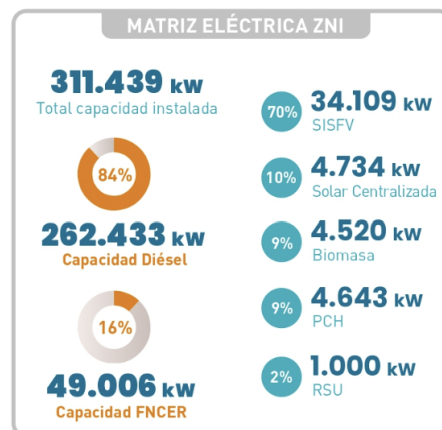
MATRIZ ELÉCTRICA ZNI

311.439 kw
Total capacidad instalada

84%

262.433 kw
Capacidad Diésel

16%

49.006 kw
Capacidad FNCER

70% 34.109 kw
SISFV

10% 4.734 kw
Solar Centralizada

9% 4.520 kw
Biomasa

9% 4.643 kw
PCH

2% 1.000 kw
RSU